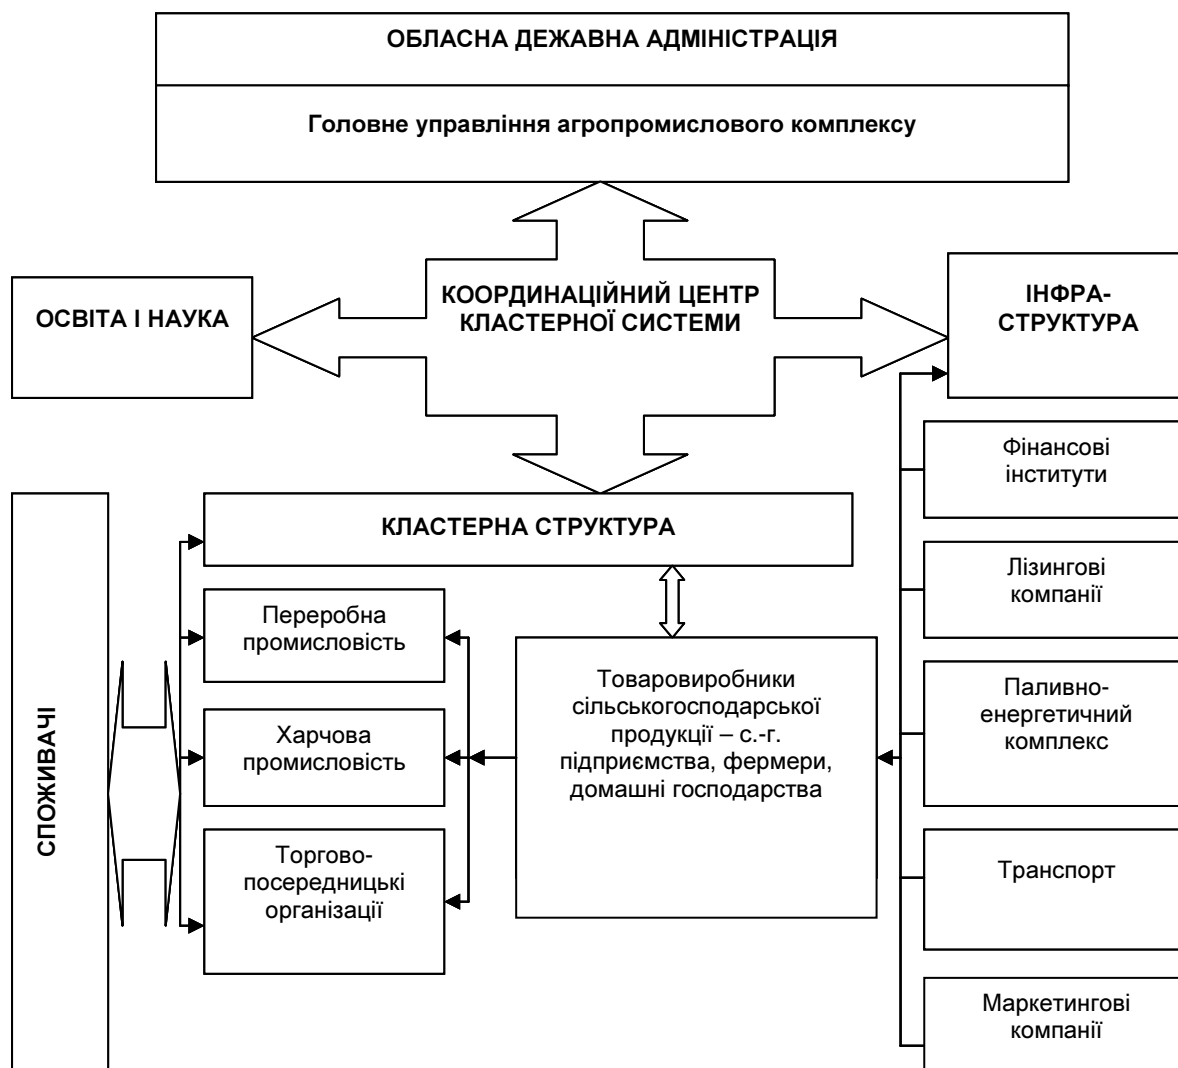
ОБЛАСНА ДЕЖАВНА АДМІНІСТРАЦІЯ

Головне управління агропромислового комплексу

ОСВІТА І НАУКА

КООРДИНАЦІЙНИЙ ЦЕНТР КЛАСТЕРНОЇ СИСТЕМИ

ІНФРА-СТРУКТУРА

Фінансові інститути

Лізингові компанії

Паливно-енергетичний комплекс

Транспорт

Маркетингові компанії

СПОЖИВАЧІ

КЛАСТЕРНА СТРУКТУРА

Переробна промисловість

Харчова промисловість

Торгово-посередницькі організації

Товаровиробники сільськогосподарської продукції – с.-г. підприємства, фермери, домашні господарства